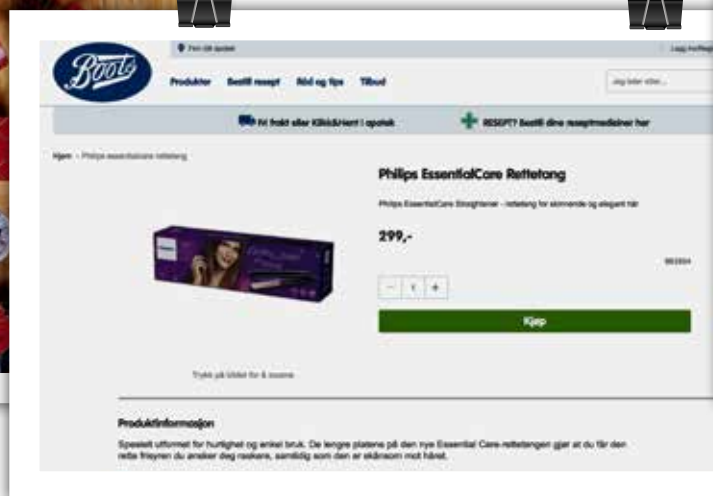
Boots

Finn ditt apotek

Logg inn/Registrer

Produkter Bestill resept Råd og tips Tilbud

Jeg leter etter...

Fri frakt eller Klikk&Hent i apotek

RESEPT? Bestill dine reseptmedisiner her

Hjem › Philips essentialcare rettetang

Philips EssentialCare Rettetang

Philips EssentialCare Straightener - rettetang for skinnende og elegant hår

299,-

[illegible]

− 1 +

Kjøp

Trykk på bildet for å zoome

Produktinformasjon

Spesielt utformet for hurtighet og enkel bruk. De lengre platene på den nye Essential Care rettetangen gjør at du får den rette frisyren du ønsker deg raskere, samtidig som den er skånsom mot håret.